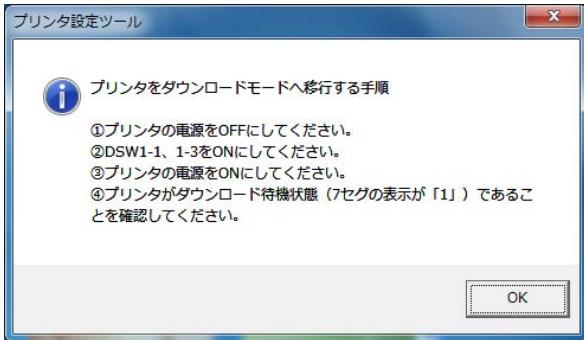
プリンタ設定ツール

プリンタをダウンロードモードへ移行する手順

①プリンタの電源をOFFにしてください。
②DSW1-1、1-3をONにしてください。
③プリンタの電源をONにしてください。
④プリンタがダウンロード待機状態（7セグの表示が「1」）であることを確認してください。

OK